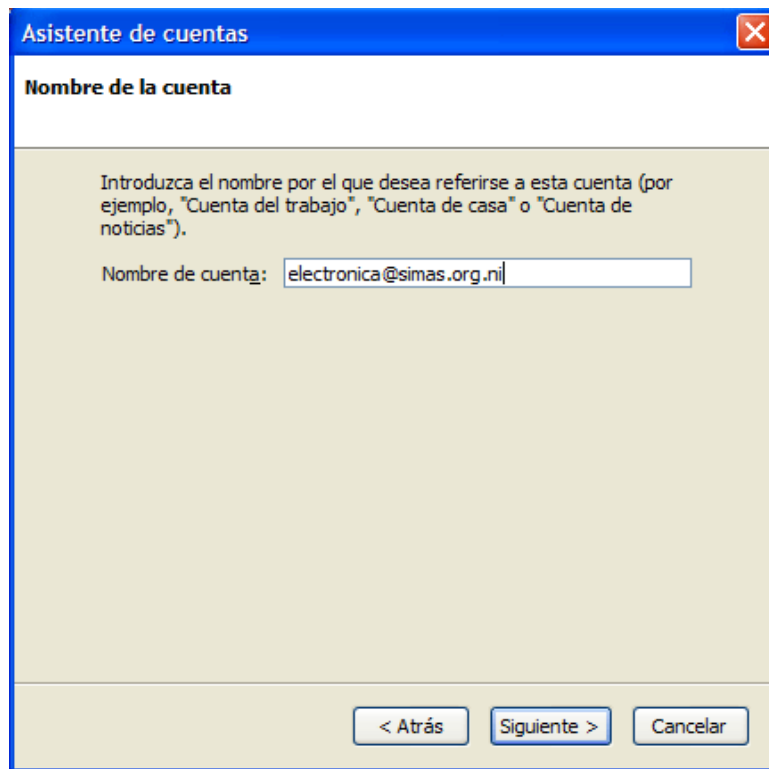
Asistente de cuentas

Nombre de la cuenta

Introduzca el nombre por el que desea referirse a esta cuenta (por ejemplo, "Cuenta del trabajo", "Cuenta de casa" o "Cuenta de noticias").

Nombre de cuenta: electronica@simas.org.ni

< Atrás
Siguiente >
Cancelar